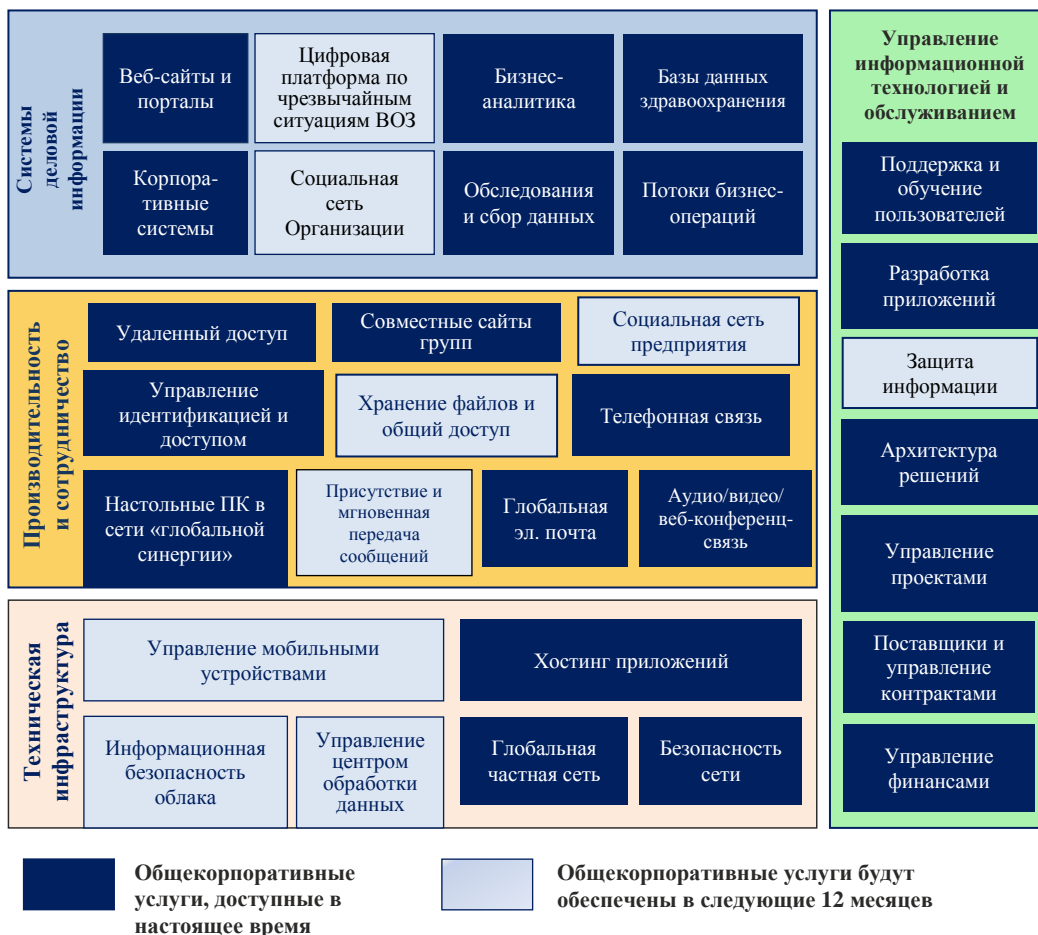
Системы деловой информации

Веб-сайты и порталы

Цифровая платформа по чрезвычайным ситуациям ВОЗ

Бизнес-аналитика

Базы данных здравоохранения

Корпоративные системы

Социальная сеть Организации

Обследования и сбор данных

Потоки бизнес-операций

Производительность и сотрудничество

Удаленный доступ

Совместные сайты групп

Социальная сеть предприятия

Управление идентификацией и доступом

Хранение файлов и общий доступ

Телефонная связь

Настольные ПК в сети «глобальной синергии»

Присутствие и мгновенная передача сообщений

Глобальная эл. почта

Аудио/видео/веб-конференц-связь

Техническая инфраструктура

Управление мобильными устройствами

Хостинг приложений

Информационная безопасность облака

Управление центром обработки данных

Глобальная частная сеть

Безопасность сети

Управление информационной технологией и обслуживанием

Поддержка и обучение пользователей

Разработка приложений

Защита информации

Архитектура решений

Управление проектами

Поставщики и управление контрактами

Управление финансами

Общекорпоративные услуги, доступные в настоящее время

Общекорпоративные услуги будут обеспечены в следующие 12 месяцев